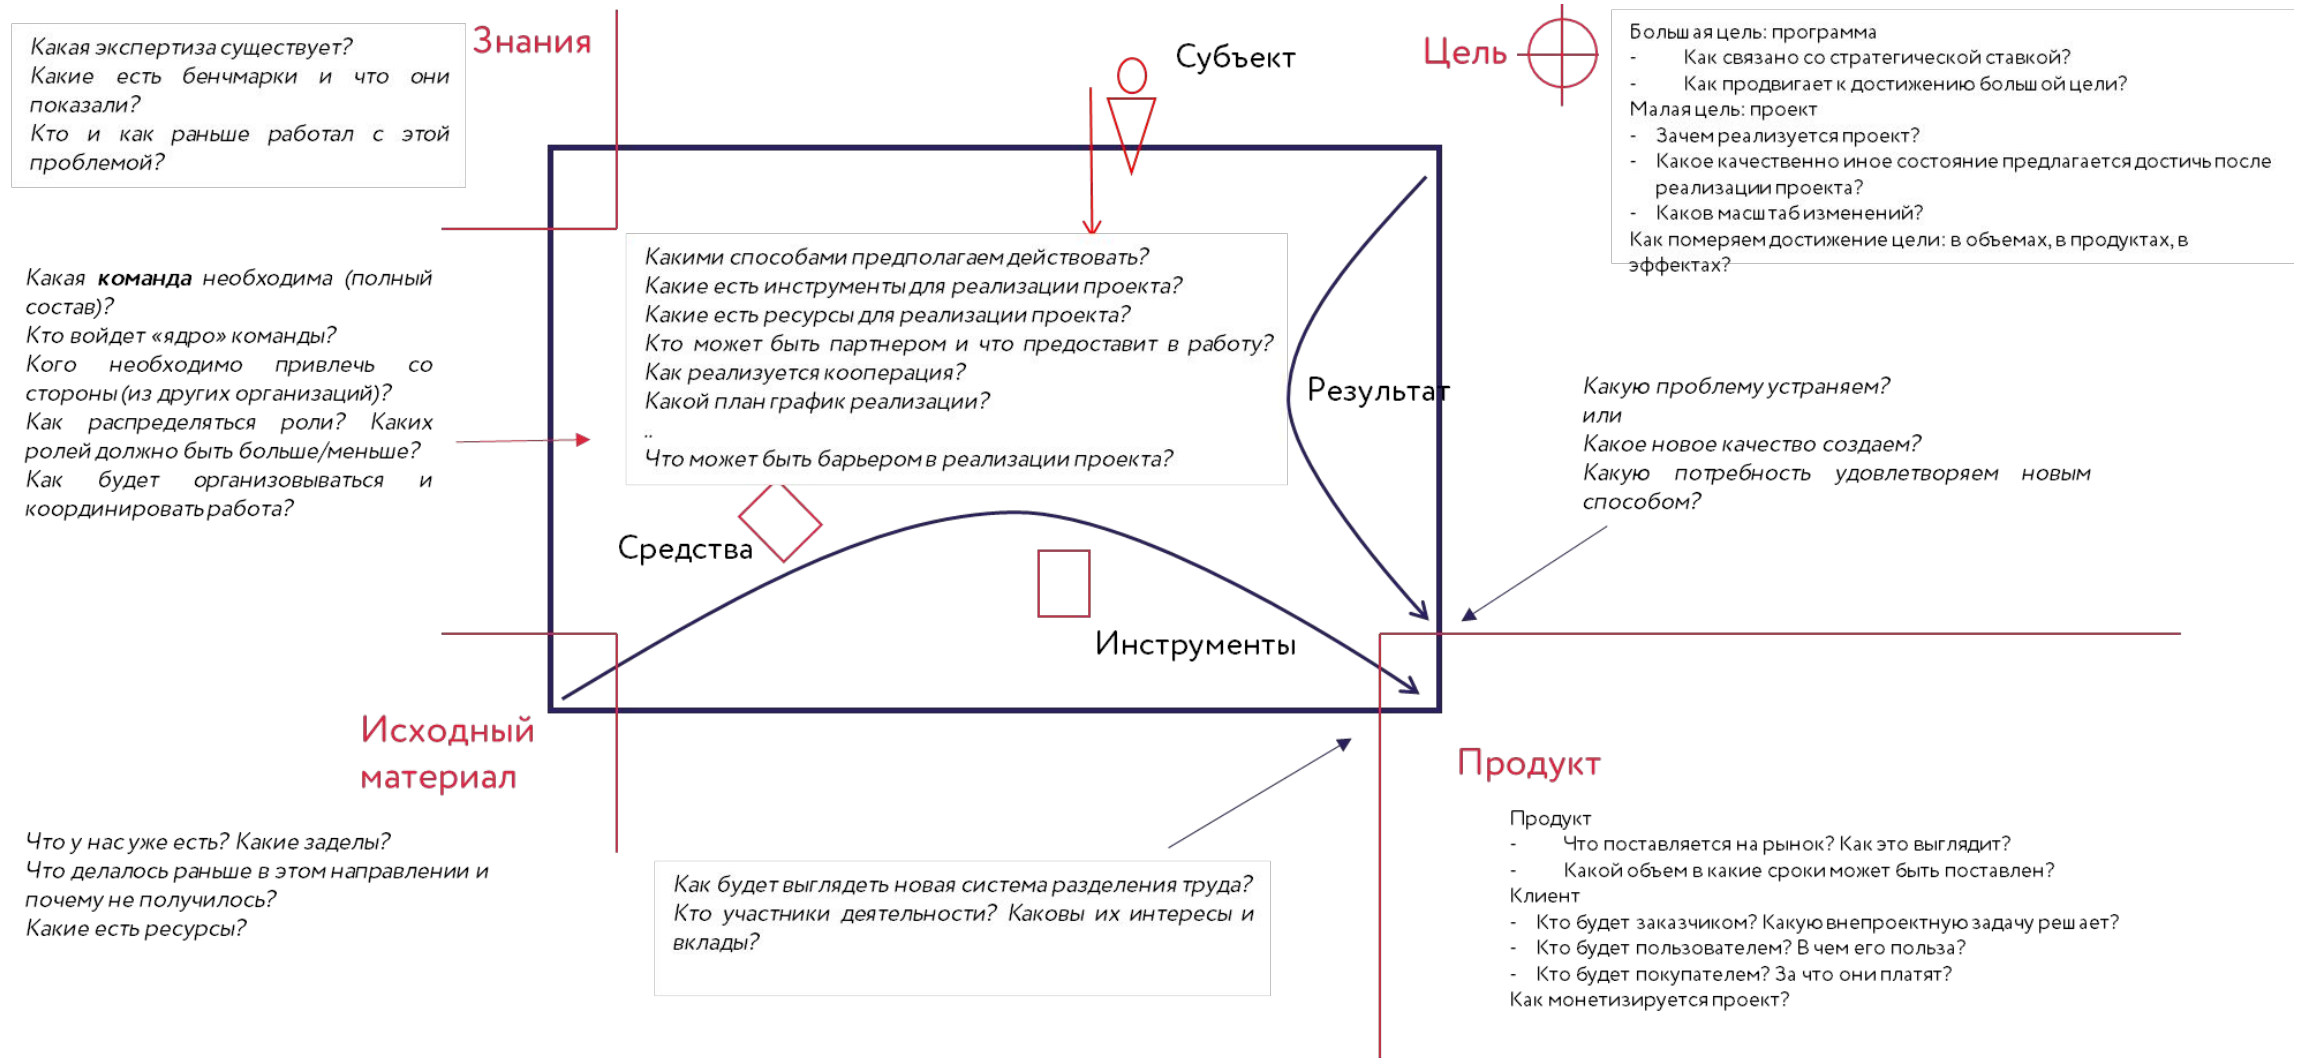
Какая экспертиза существует?
Какие есть бенчмарки и что они показали?
Кто и как раньше работал с этой проблемой?

Знания

Субъект

Цель

Большая цель: программа
- Как связано со стратегической ставкой?
- Как продвигает к достижению большой цели?
Малая цель: проект
- Зачем реализуется проект?
- Какое качественно иное состояние предлагается достичь после реализации проекта?
- Каков масштаб изменений?
Как померяем достижение цели: в объемах, в продуктах, в эффектах?

Какая **команда** необходима (полный состав)?
Кто войдет «ядро» команды?
Кого необходимо привлечь со стороны (из других организаций)?
Как распределяться роли? Каких ролей должно быть больше/меньше?
Как будет организовываться и координировать работа?

Какими способами предполагаем действовать?
Какие есть инструменты для реализации проекта?
Какие есть ресурсы для реализации проекта?
Кто может быть партнером и что предоставит в работу?
Как реализуется кооперация?
Какой план график реализации?
..
Что может быть барьером в реализации проекта?

Результат

Какую проблему устраняем?
или
Какое новое качество создаем?
Какую потребность удовлетворяем новым способом?

Средства

Инструменты

Исходный материал

Продукт

Что у нас уже есть? Какие заделы?
Что делалось раньше в этом направлении и почему не получилось?
Какие есть ресурсы?

Как будет выглядеть новая система разделения труда?
Кто участники деятельности? Каковы их интересы и вклады?

Продукт
- Что поставляется на рынок? Как это выглядит?
- Какой объем в какие сроки может быть поставлен?
Клиент
- Кто будет заказчиком? Какую внепроектную задачу решает?
- Кто будет пользователем? В чем его польза?
- Кто будет покупателем? За что они платят?
Как монетизируется проект?